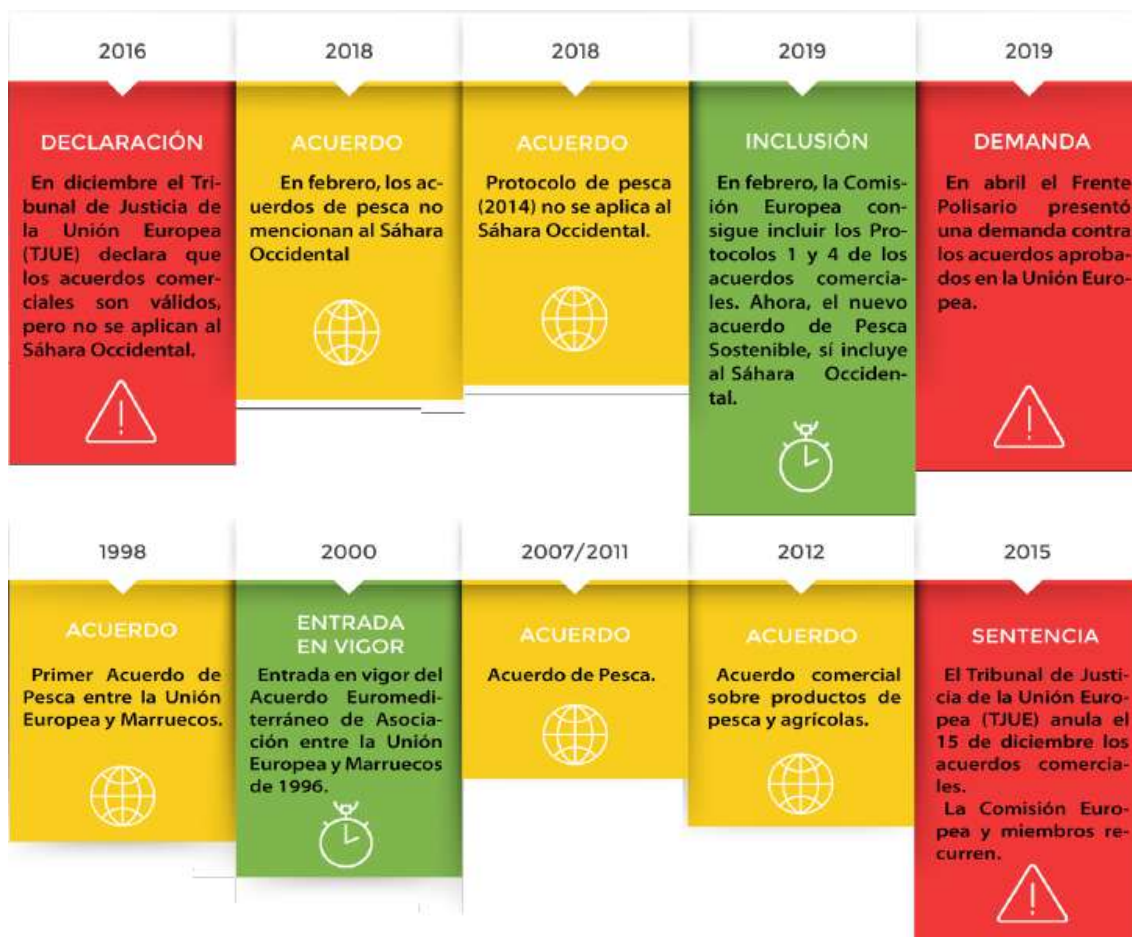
2016

DECLARACIÓN

En diciembre el Tribunal de Justicia de la Unión Europea (TJUE) declara que los acuerdos comerciales son válidos, pero no se aplican al Sáhara Occidental.

2018

ACUERDO

En febrero, los acuerdos de pesca no mencionan al Sáhara Occidental

2018

ACUERDO

Protocolo de pesca (2014) no se aplica al Sáhara Occidental.

2019

INCLUSIÓN

En febrero, la Comisión Europea consigue incluir los Protocolos 1 y 4 de los acuerdos comerciales. Ahora, el nuevo acuerdo de Pesca Sostenible, sí incluye al Sáhara Occidental.

2019

DEMANDA

En abril el Frente Polisario presentó una demanda contra los acuerdos aprobados en la Unión Europea.

1998

ACUERDO

Primer Acuerdo de Pesca entre la Unión Europea y Marruecos.

2000

ENTRADA EN VIGOR

Entrada en vigor del Acuerdo Euromediterráneo de Asociación entre la Unión Europea y Marruecos de 1996.

2007/2011

ACUERDO

Acuerdo de Pesca.

2012

ACUERDO

Acuerdo comercial sobre productos de pesca y agrícolas.

2015

SENTENCIA

El Tribunal de Justicia de la Unión Europea (TJUE) anula el 15 de diciembre los acuerdos comerciales.
La Comisión Europea y miembros recurren.